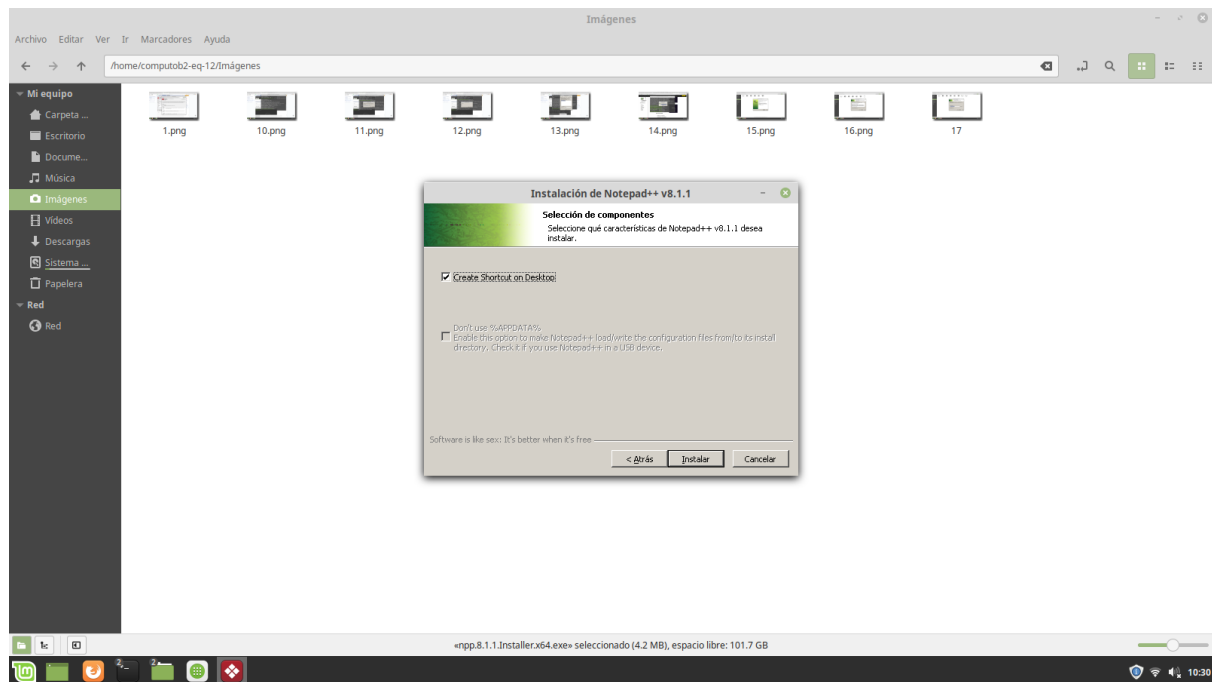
Imágenes

Archivo Editar Ver Ir Marcadores Ayuda

/home/computob2-eq-12/Imágenes

Mi equipo
Carpeta ...
Escritorio
Docume...
Música
Imágenes
Vídeos
Descargas
Sistema ...
Papelera
Red
Red

1.png
10.png
11.png
12.png
13.png
14.png
15.png
16.png
17

Instalación de Notepad++ v8.1.1

Selección de componentes
Seleccione qué características de Notepad++ v8.1.1 desea instalar.

Create Shortcut on Desktop

Don't use %APPDATA%
Enable this option to make Notepad++ load/write the configuration files from/to its install directory. Check it if you use Notepad++ in a USB device.

Software is like sex: It's better when it's free

< Atrás
Instalar
Cancelar

«npp.8.1.1.Installer.x64.exe» seleccionado (4.2 MB), espacio libre: 101.7 GB

10:30